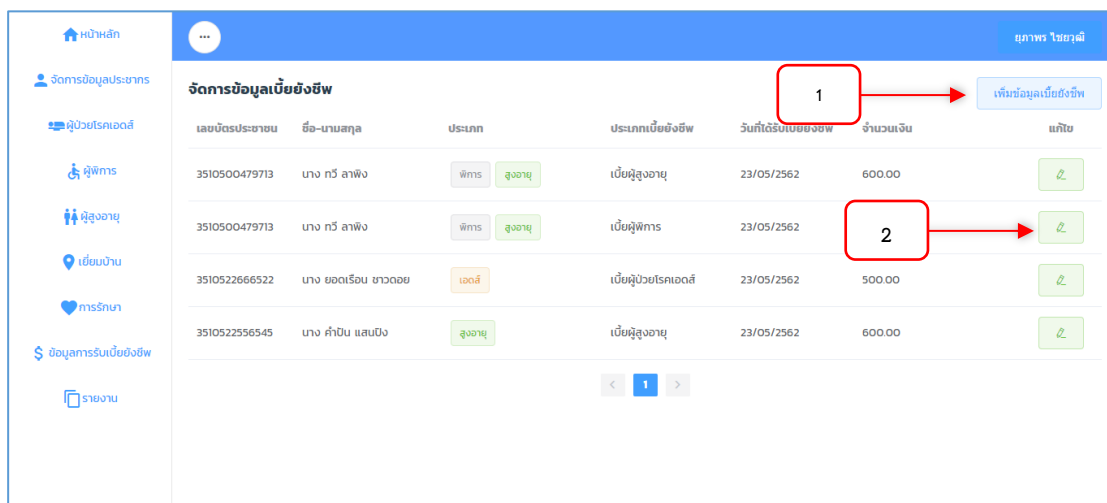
หน้าหลัก
จัดการข้อมูลประชากร
ผู้ป่วยโรคเอดส์
ผู้พิการ
ผู้สูงอายุ
เยี่ยมบ้าน
การรักษา
ข้อมูลการรับเบี้ยยังชีพ
รายงาน

...
ยุภาพร ไชยวุฒิ

จัดการข้อมูลเบี้ยยังชีพ
1
เพิ่มข้อมูลเบี้ยยังชีพ

| เลขบัตรประชาชน | ชื่อ-นามสกุล | ประเภท | ประเภทเบี้ยยังชีพ | วันที่ได้รับเบี้ยยังชีพ | จำนวนเงิน | แก้ไข |
|---|---|---|---|---|---|---|
| 3510500479713 | นาง ทวี ลาพิง | พิการ สูงอายุ | เบี้ยผู้สูงอายุ | 23/05/2562 | 600.00 | |
| 3510500479713 | นาง ทวี ลาพิง | พิการ สูงอายุ | เบี้ยผู้พิการ | 23/05/2562 | | |
| 3510522666522 | นาง ยอดเรือน ขาวดอย | เอดส์ | เบี้ยผู้ป่วยโรคเอดส์ | 23/05/2562 | 500.00 | |
| 3510522556545 | นาง คำปัน แสนปิง | สูงอายุ | เบี้ยผู้สูงอายุ | 23/05/2562 | 600.00 | |

2

< 1 >